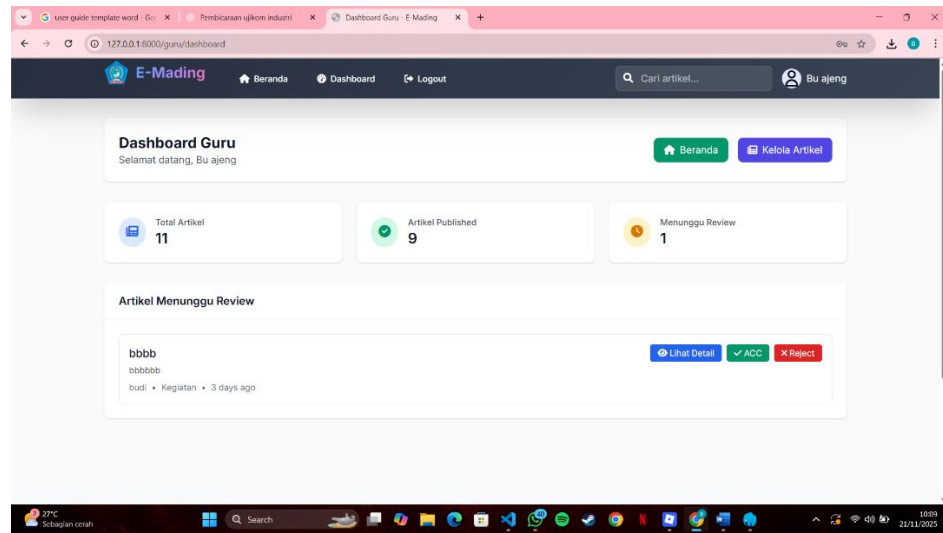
user guide template word - Go ×
Pembicaraan ujikom industri ×
Dashboard Guru - E-Mading ×
+

127.0.0.1:8000/guru/dashboard

E-Mading
Beranda
Dashboard
Logout
Cari artikel...
Bu ajeng

Dashboard Guru
Selamat datang, Bu ajeng
Beranda
Kelola Artikel

Total Artikel
11

Artikel Published
9

Menunggu Review
1

Artikel Menunggu Review

bbbb
bbbbbb
budi • Kegiatan • 3 days ago
Lihat Detail
ACC
Reject

27°C
Sebagian cerah
Search
10:09
21/11/2025